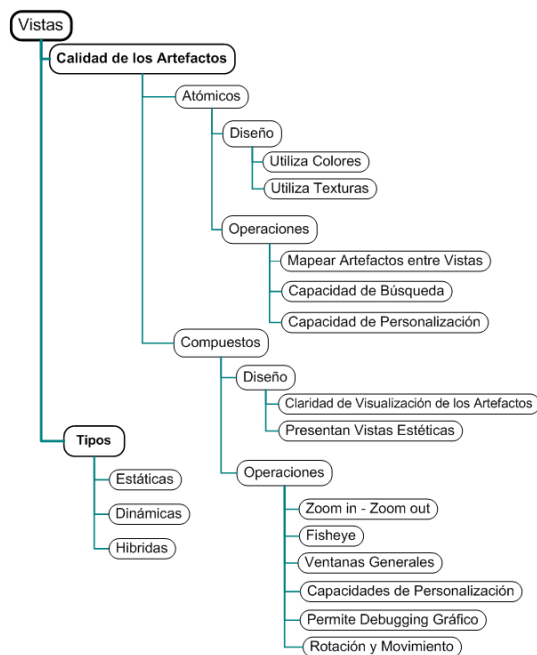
Vistas

Calidad de los Artefactos

Atómicos

Diseño

Utiliza Colores

Utiliza Texturas

Operaciones

Mapear Artefactos entre Vistas

Capacidad de Búsqueda

Capacidad de Personalización

Compuestos

Diseño

Claridad de Visualización de los Artefactos

Presentan Vistas Estéticas

Operaciones

Zoom in - Zoom out

Fisheye

Ventanas Generales

Capacidades de Personalización

Permite Debugging Gráfico

Rotación y Movimiento

Tipos

Estáticas

Dinámicas

Hibridas